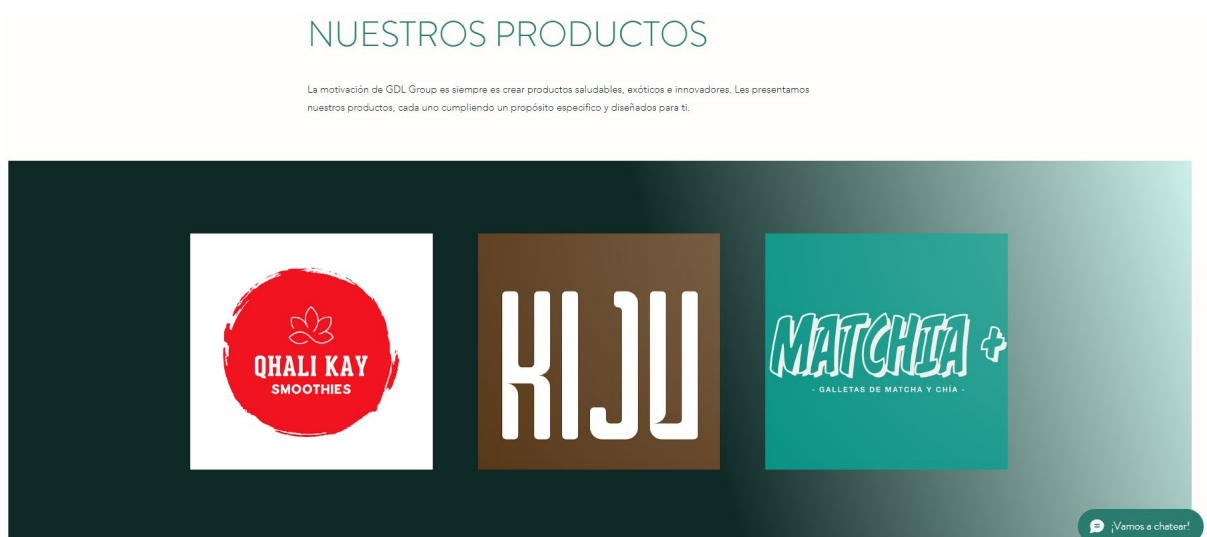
NUESTROS PRODUCTOS

La motivación de GDL Group es siempre es crear productos saludables, exóticos e innovadores. Les presentamos nuestros productos, cada uno cumpliendo un propósito especifico y diseñados para ti.

QHALI KAY
SMOOTHIES

KIJU

MATCHIA +
- GALLETAS DE MATCHA Y CHÍA -

¡Vamos a chatear!